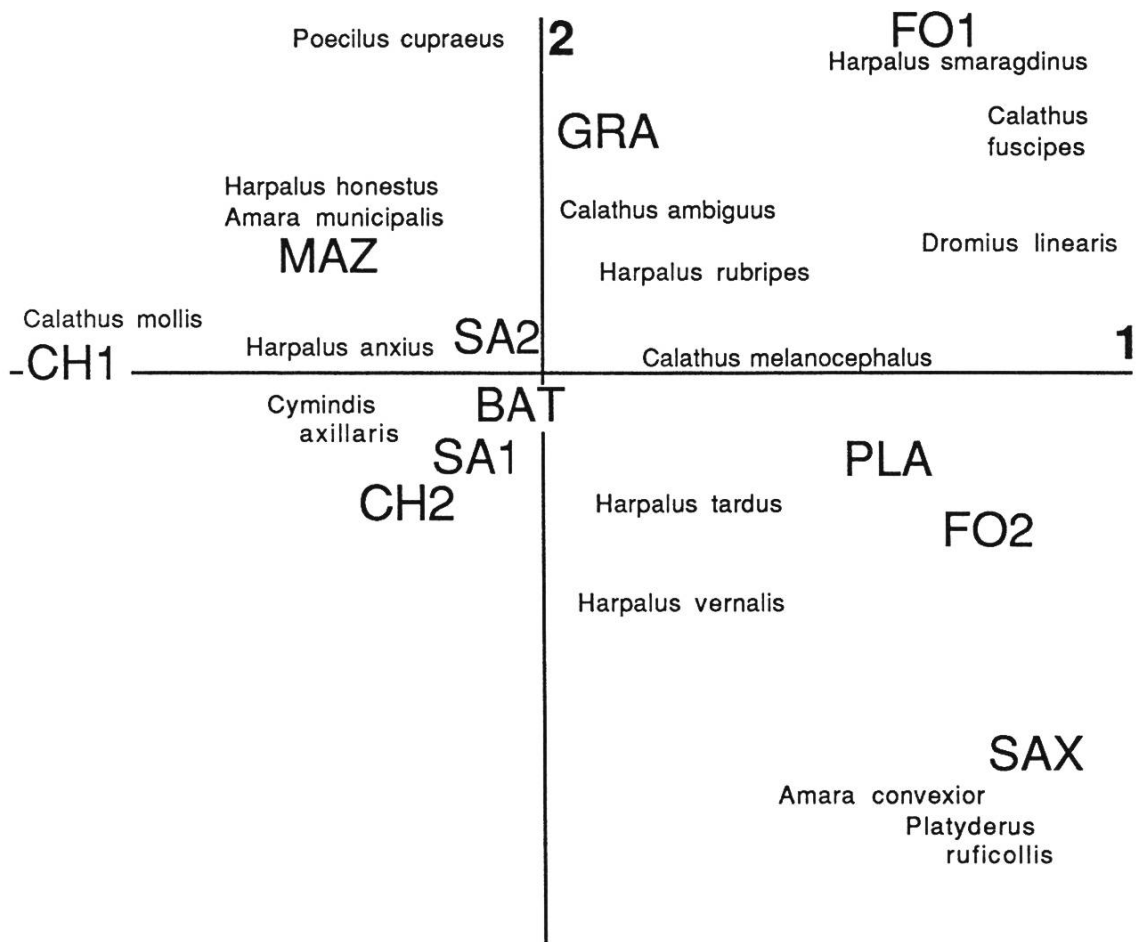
Poecilus cupraeus

2

FO1

Harpalus smaragdinus

GRA

Calathus fuscipes

Harpalus honestus

Amara municipalis

Calathus ambiguus

MAZ

Dromius linearis

Harpalus rubripes

Calathus mollis

Harpalus anxius

SA2

-CH1

Calathus melanocephalus

1

Cymindis axillaris

BAT

SA1

PLA

CH2

Harpalus tardus

FO2

Harpalus vernalis

SAX

Amara convexior

Platyderus ruficollis